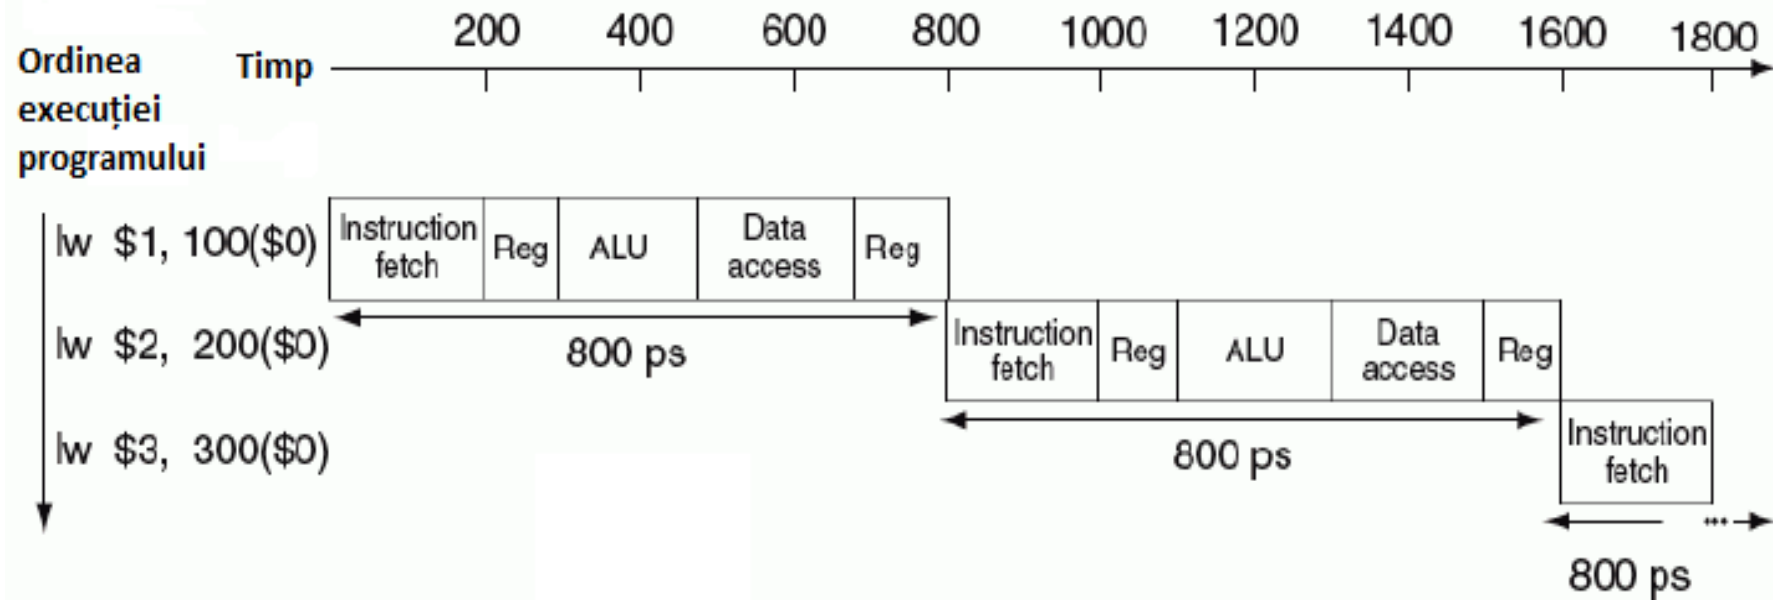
Ordinea execuției programului

Timp

200 400 600 800 1000 1200 1400 1600 1800

lw $1, 100($0)

Instruction fetch | Reg | ALU | Data access | Reg

800 ps

lw $2, 200($0)

Instruction fetch | Reg | ALU | Data access | Reg

800 ps

lw $3, 300($0)

Instruction fetch

...

800 ps